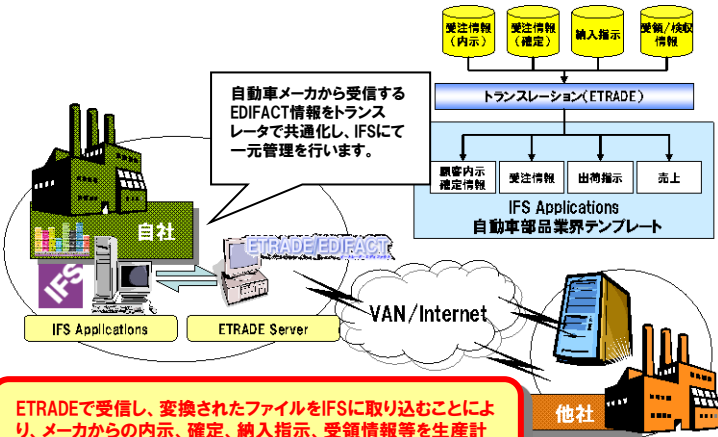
受注情報（内示）

受注情報（確定）

納入指示

受領／検収情報

トランスレーション（ETRADE）

自動車メーカから受信するEDIFACT情報をトランスレータで共通化し、IFSにて一元管理を行います。

顧客内示確定情報

受注情報

出荷指示

売上

IFS Applications
自動車部品業界テンプレート

自社

IFS

ETRADE/EDIFACT

IFS Applications

ETRADE Server

VAN/Internet

他社

ETRADEで受信し、変換されたファイルをIFSに取り込むことにより、メーカからの内示、確定、納入指示、受領情報等を生産計